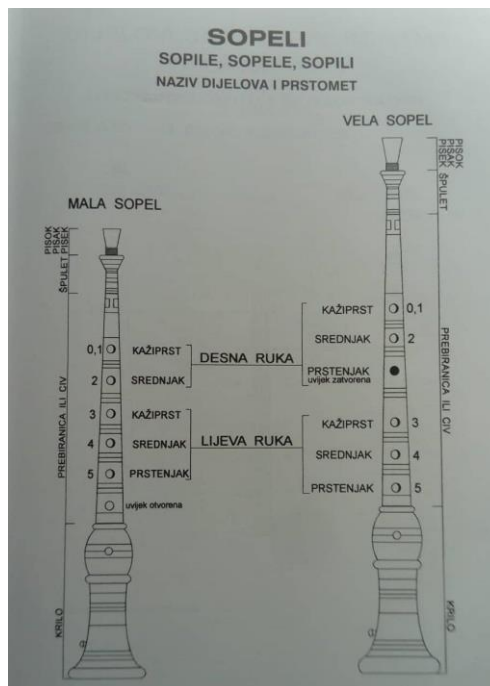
SOPELI
SOPILE, SOPELE, SOPILI
NAZIV DIJELOVA I PRSTOMET

VELA SOPEL

PISOK
PISAK
PISEK
ŠPULET

MALA SOPEL

PISOK
PISAK
PISEK
ŠPULET

KAŽIPRST 0,1
SREDNJAK 2
PRSTENJAK
uvijek zatvorena

0,1 KAŽIPRST
2 SREDNJAK

DESNA RUKA

3 KAŽIPRST
4 SREDNJAK
5 PRSTENJAK

LIJEVA RUKA

KAŽIPRST 3
SREDNJAK 4
PRSTENJAK 5

uvijek otvorena

PREBIRANICA ILI CIV

PREBIRANICA ILI CIV

KRILO

KRILO